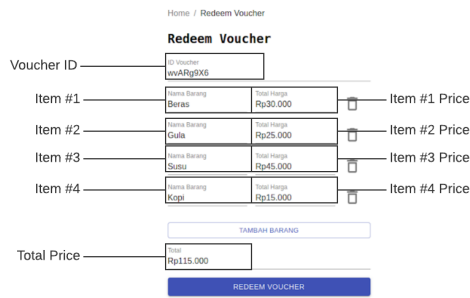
Home / Redeem Voucher

Redeem Voucher

Voucher ID
ID Voucher
wvARg9X6

Item #1
Nama Barang
Beras
Total Harga
Rp30.000
Item #1 Price

Item #2
Nama Barang
Gula
Total Harga
Rp25.000
Item #2 Price

Item #3
Nama Barang
Susu
Total Harga
Rp45.000
Item #3 Price

Item #4
Nama Barang
Kopi
Total Harga
Rp15.000
Item #4 Price

TAMBAH BARANG

Total Price
Total
Rp115.000

REDEEM VOUCHER